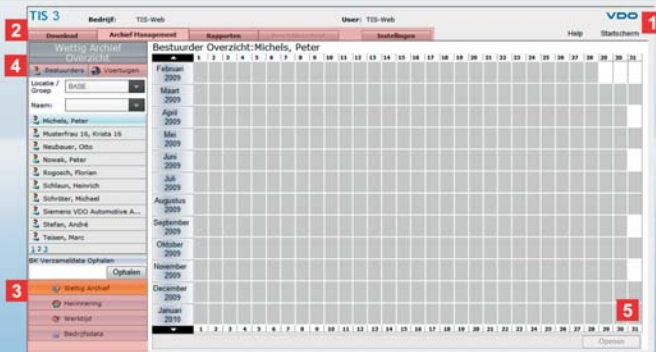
TIS 3 Bedrijf: TIS-Web User: TIS-Web VDO

1

2

Download Archief Management Rapporten Instellingen Help Startscherm

Wettig Archief Overzicht

4

Bestuurders Voertuigen

Locatie / Groep BASE

Naam:

Michels, Peter
Musterfrau 16, Krista 16
Neubauer, Otto
Nowak, Peter
Rogosch, Florian
Schlaun, Heinrich
Schröter, Michael
Siemens VDO Automotive A...
Stefan, André
Teisen, Marc

1 2 3

BK Verzameldata Ophalen

Ophalen

3

Wettig Archief
Herinnering
Werktijd
Bedrijfsdata

Bestuurder Overzicht:Michels, Peter

| | 1 | 2 | 3 | 4 | 5 | 6 | 7 | 8 | 9 | 10 | 11 | 12 | 13 | 14 | 15 | 16 | 17 | 18 | 19 | 20 | 21 | 22 | 23 | 24 | 25 | 26 | 27 | 28 | 29 | 30 | 31 |
|---|---|---|---|---|---|---|---|---|---|---|---|---|---|---|---|---|---|---|---|---|---|---|---|---|---|---|---|---|---|---|---|
| Februari 2009 | | | | | | | | | | | | | | | | | | | | | | | | | | | | | | | |
| Maart 2009 | | | | | | | | | | | | | | | | | | | | | | | | | | | | | | | |
| April 2009 | | | | | | | | | | | | | | | | | | | | | | | | | | | | | | | |
| Mei 2009 | | | | | | | | | | | | | | | | | | | | | | | | | | | | | | | |
| Juni 2009 | | | | | | | | | | | | | | | | | | | | | | | | | | | | | | | |
| Juli 2009 | | | | | | | | | | | | | | | | | | | | | | | | | | | | | | | |
| Augustus 2009 | | | | | | | | | | | | | | | | | | | | | | | | | | | | | | | |
| September 2009 | | | | | | | | | | | | | | | | | | | | | | | | | | | | | | | |
| Oktober 2009 | | | | | | | | | | | | | | | | | | | | | | | | | | | | | | | |
| November 2009 | | | | | | | | | | | | | | | | | | | | | | | | | | | | | | | |
| December 2009 | | | | | | | | | | | | | | | | | | | | | | | | | | | | | | | |
| Januari 2010 | | | | | | | | | | | | | | | | | | | | | | | | | | | | | | | |
| | 1 | 2 | 3 | 4 | 5 | 6 | 7 | 8 | 9 | 10 | 11 | 12 | 13 | 14 | 15 | 16 | 17 | 18 | 19 | 20 | 21 | 22 | 23 | 24 | 25 | 26 | 27 | 28 | 29 | 30 | 31 |

5

Openen